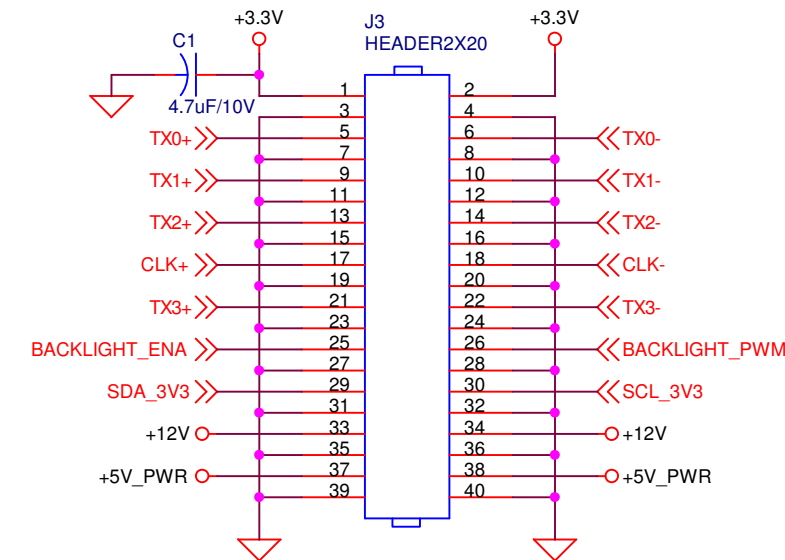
+3.3V
C1
4.7uF/10V
J3
HEADER2X20
+3.3V

1 2
3 4
TX0+ 5 6 TX0-
7 8
TX1+ 9 10 TX1-
11 12
TX2+ 13 14 TX2-
15 16
CLK+ 17 18 CLK-
19 20
TX3+ 21 22 TX3-
23 24
BACKLIGHT_ENA 25 26 BACKLIGHT_PWM
27 28
SDA_3V3 29 30 SCL_3V3
31 32
+12V 33 34 +12V
35 36
+5V_PWR 37 38 +5V_PWR
39 40